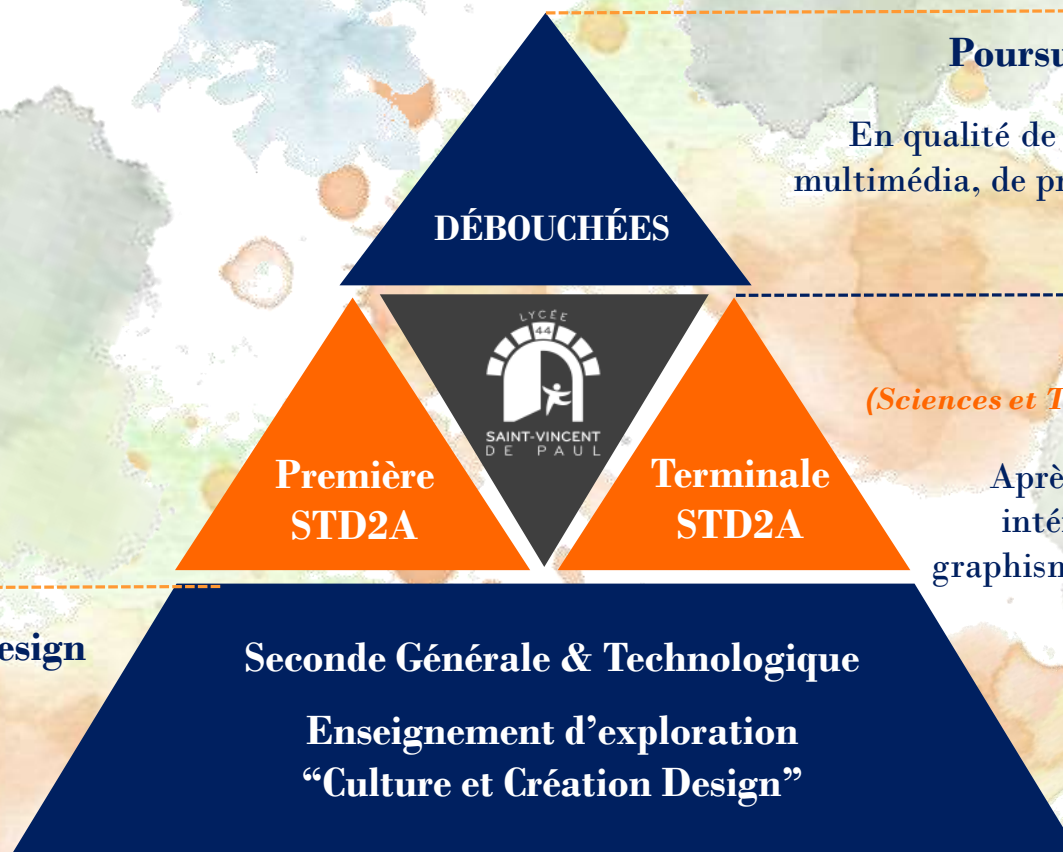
Poursu

En qualité de
multimédia, de pr

DÉBOUCHÉES

LYCÉE
44
SAINT-VINCENT
DE PAUL

(Sciences et T

Première
STD2A

Terminale
STD2A

Aprè
inté
graphism

esign

Seconde Générale & Technologique

Enseignement d'exploration
"Culture et Création Design"